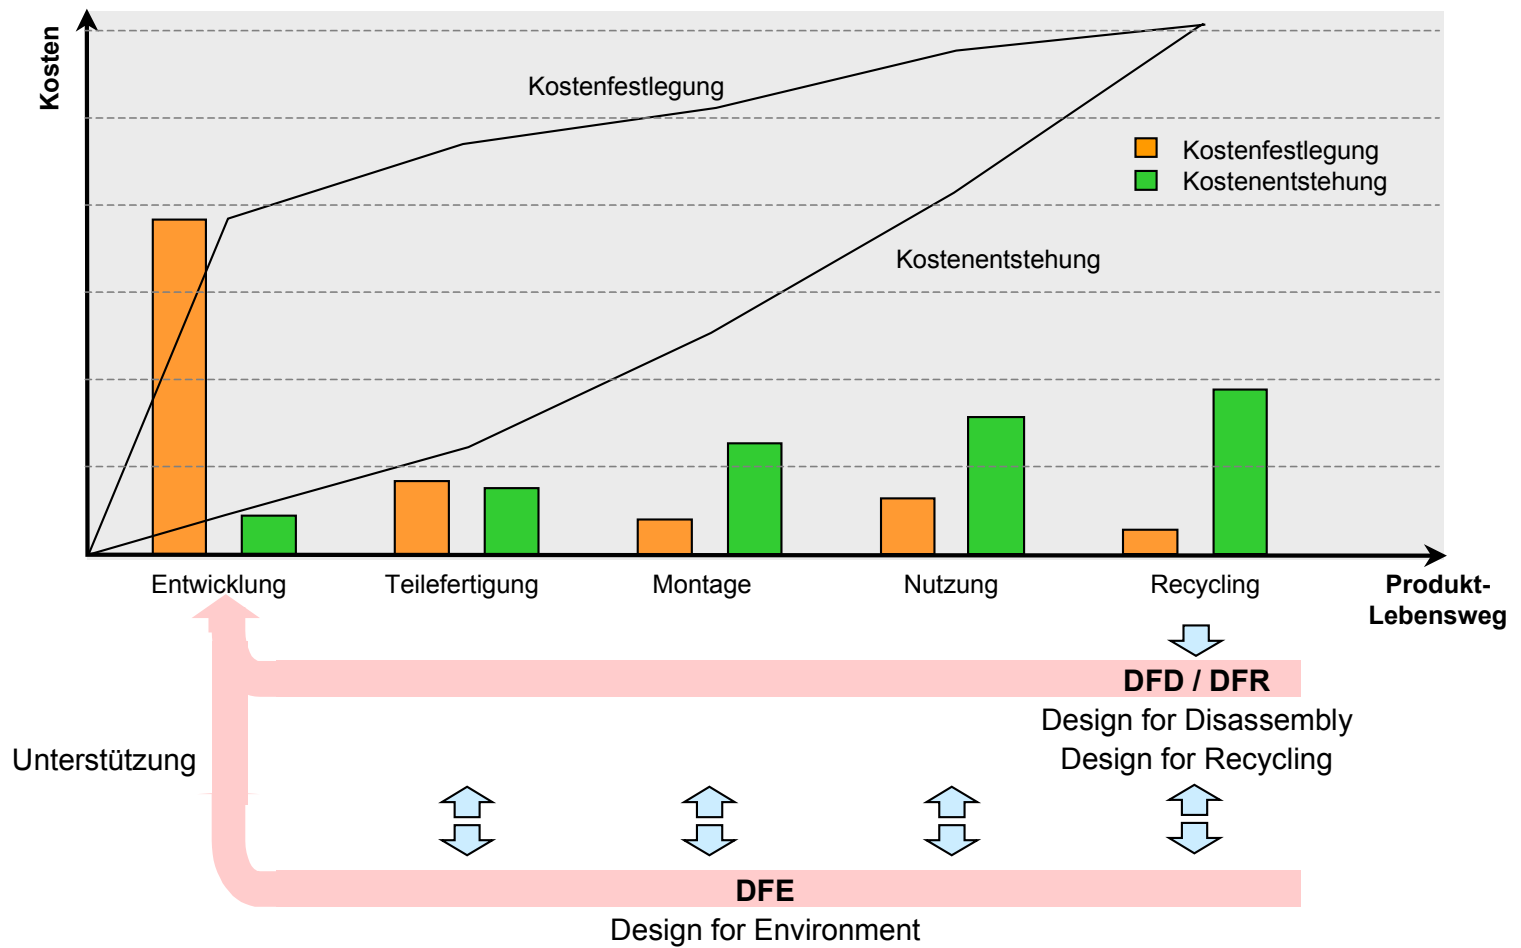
Kosten

Kostenfestlegung

Kostenfestlegung
Kostenentstehung

Kostenentstehung

Entwicklung Teilefertigung Montage Nutzung Recycling

Produkt-
Lebensweg

DFD / DFR
Design for Disassembly
Design for Recycling

Unterstützung

DFE
Design for Environment